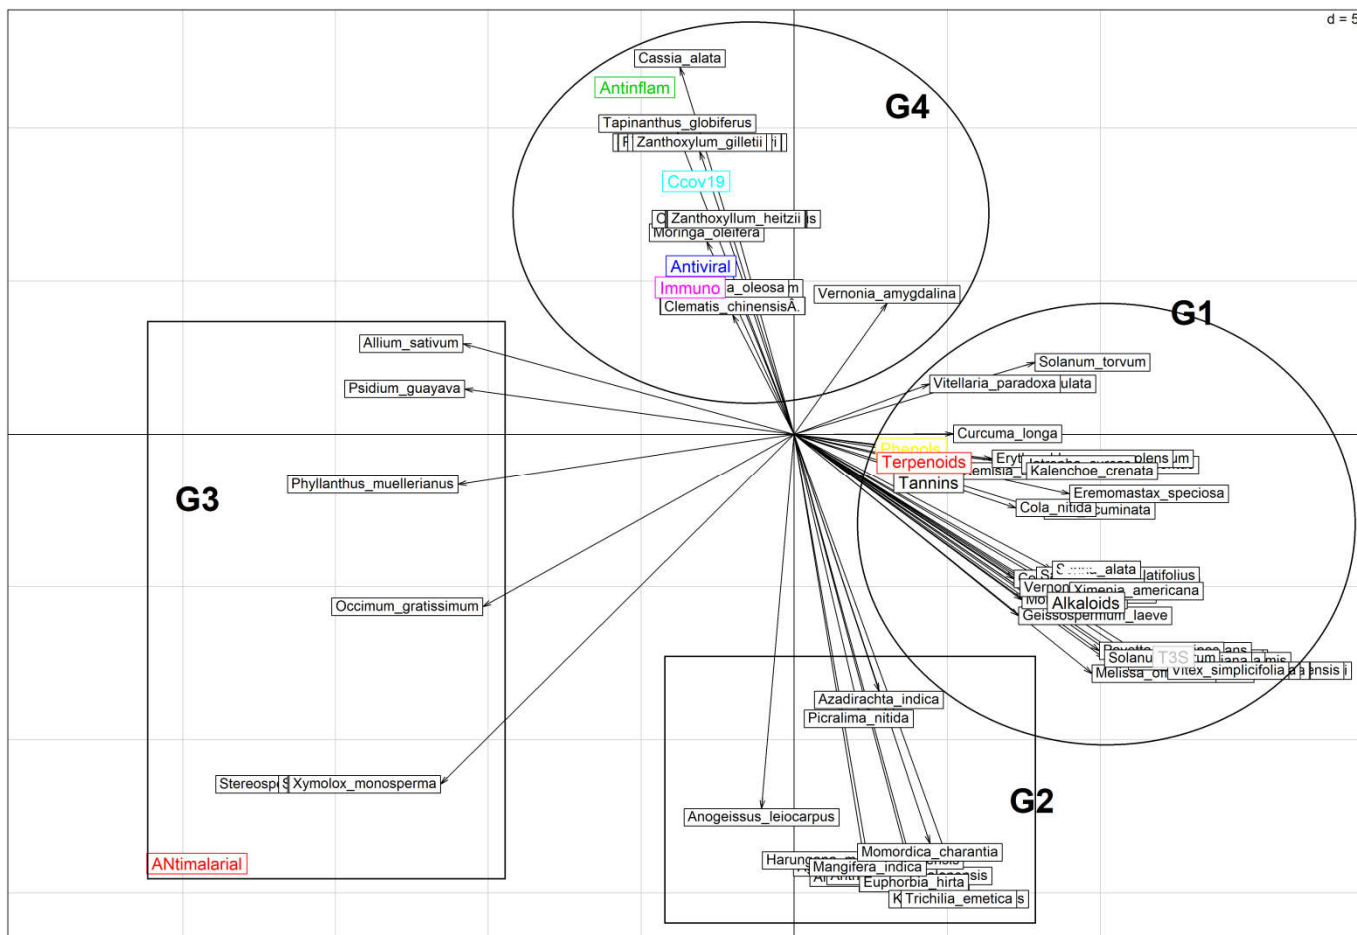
d = 5

Cassia_alata
Antinflam
G4
Tapinanthus_globiferus
Zanthoxylum_gilletii
Ccov19
Zanthoxyllum_heitzii
Moringa_oleifera
Antiviral
Immuno
a_oleosa
Clematis_chinensisÂ.
Vernonia_amygdalina
G1
Allium_sativum
Psidium_guayava
Solanum_torvum
Vitellaria_paradoxa
ulata
Curcuma_longa
Phenols
Terpenoids
Kalenchoe_crenata
Tannins
Eremomastax_speciosa
G3
Phyllanthus_muellerianus
Cola_nitida
cuminata
alata
latifolius
Ximenia_americana
Alkaloids
Geissospermum_laeve
Occimum_gratissimum
Solanu
T3S
Melissa_o
Vitex_simplicifolia
ensis
Azadirachta_indica
Picralima_nitida
Stereosp
Xymolox_monosperma
G2
Anogeissus_leiocarpus
Momordica_charantia
Harung
Mangifera_indica
Euphorbia_hirta
Trichilia_emetica
ANtimalarial